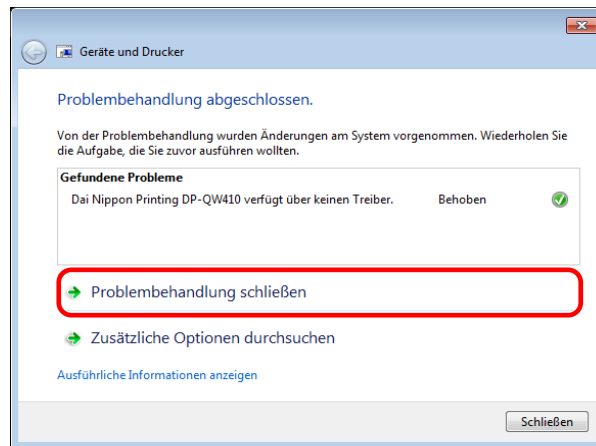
Geräte und Drucker

Problembehandlung abgeschlossen.

Von der Problembehandlung wurden Änderungen am System vorgenommen. Wiederholen Sie die Aufgabe, die Sie zuvor ausführen wollten.

Gefundene Probleme

Dai Nippon Printing DP-QW410 verfügt über keinen Treiber. Behoben

Problembehandlung schließen

Zusätzliche Optionen durchsuchen

Ausführliche Informationen anzeigen

Schließen